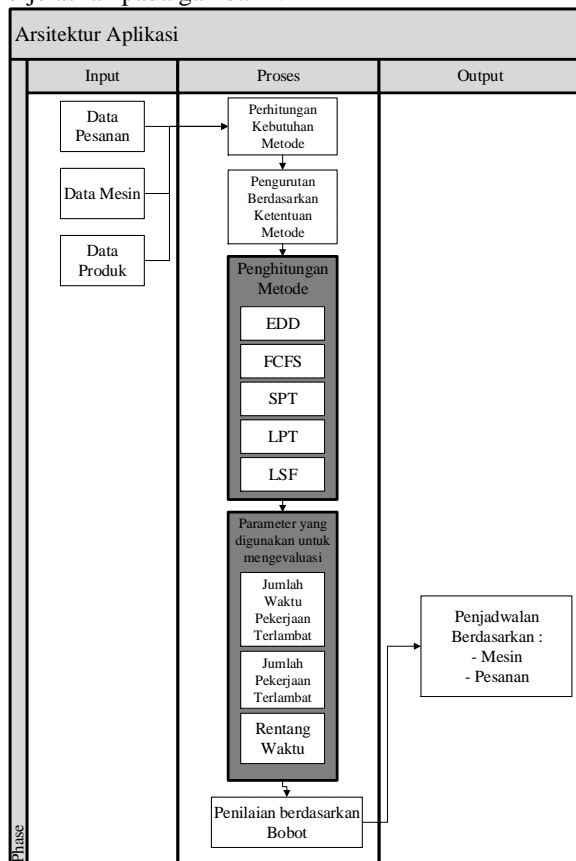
Arsitektur Aplikasi

Input

Proses

Output

Data Pesanan

Data Mesin

Data Produk

Perhitungan Kebutuhan Metode

Pengurutan Berdasarkan Ketentuan Metode

Penghitungan Metode

EDD

FCFS

SPT

LPT

LSF

Parameter yang digunakan untuk mengevaluasi

Jumlah Waktu Pekerjaan Terlambat

Jumlah Pekerjaan Terlambat

Rentang Waktu

Penilaian berdasarkan Bobot

Penjadwalan Berdasarkan :
- Mesin
- Pesanan

Phase